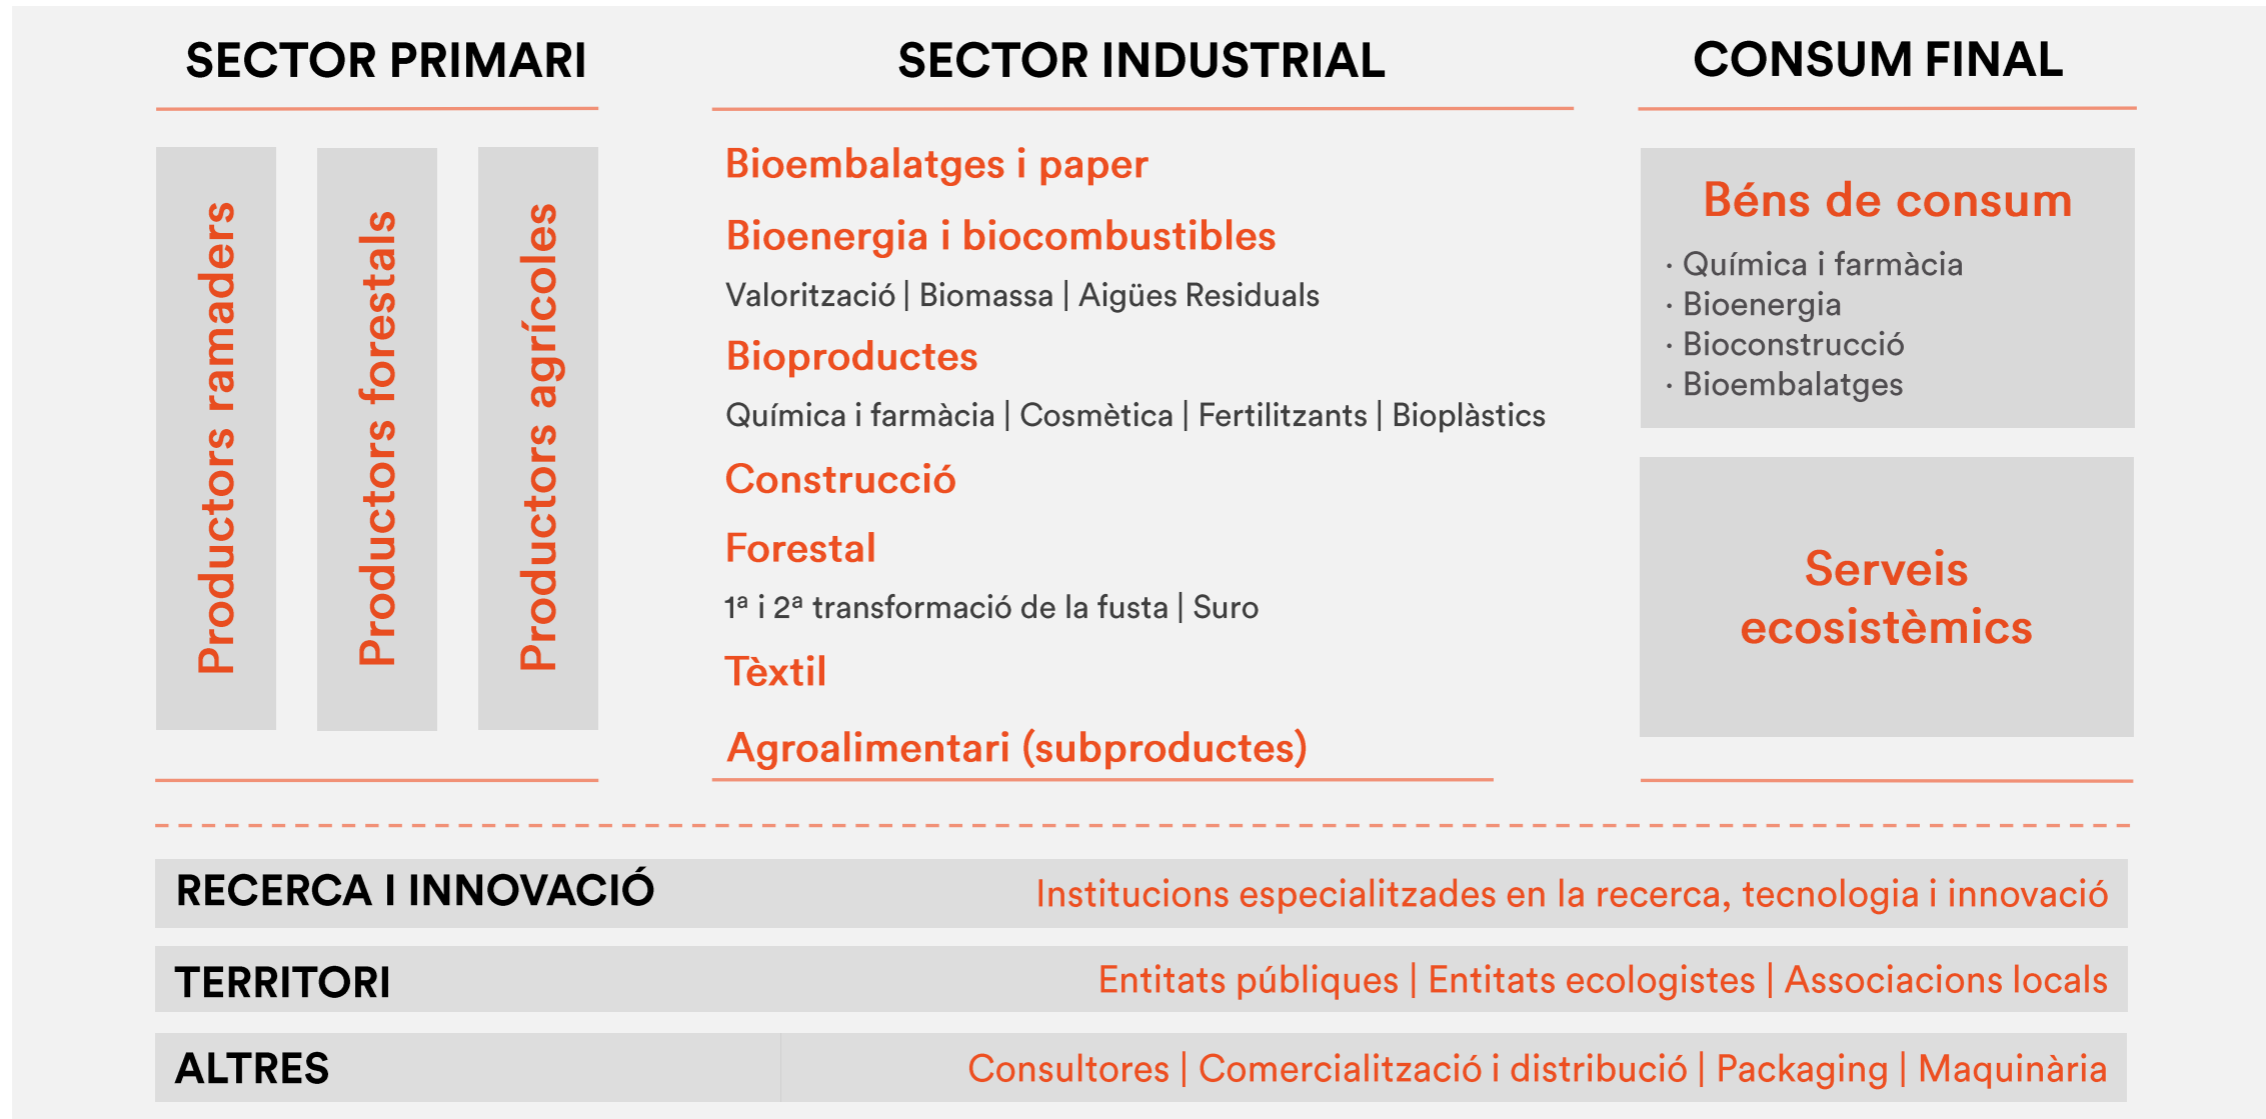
SECTOR PRIMARI

Productors ramaders

Productors forestals

Productors agrícoles

SECTOR INDUSTRIAL

Bioembalatges i paper

Bioenergia i biocombustibles

Valorització | Biomassa | Aigües Residuals

Bioproductes

Química i farmàcia | Cosmètica | Fertilitzants | Bioplàstics

Construcció

Forestal

1ª i 2ª transformació de la fusta | Suro

Tèxtil

Agroalimentari (subproductes)

CONSUM FINAL

Béns de consum

· Química i farmàcia
· Bioenergia
· Bioconstrucció
· Bioembalatges

Serveis ecosistèmics

RECERCA I INNOVACIÓ Institucions especialitzades en la recerca, tecnologia i innovació

TERRITORI Entitats públiques | Entitats ecologistes | Associacions locals

ALTRES Consultores | Comercialització i distribució | Packaging | Maquinària